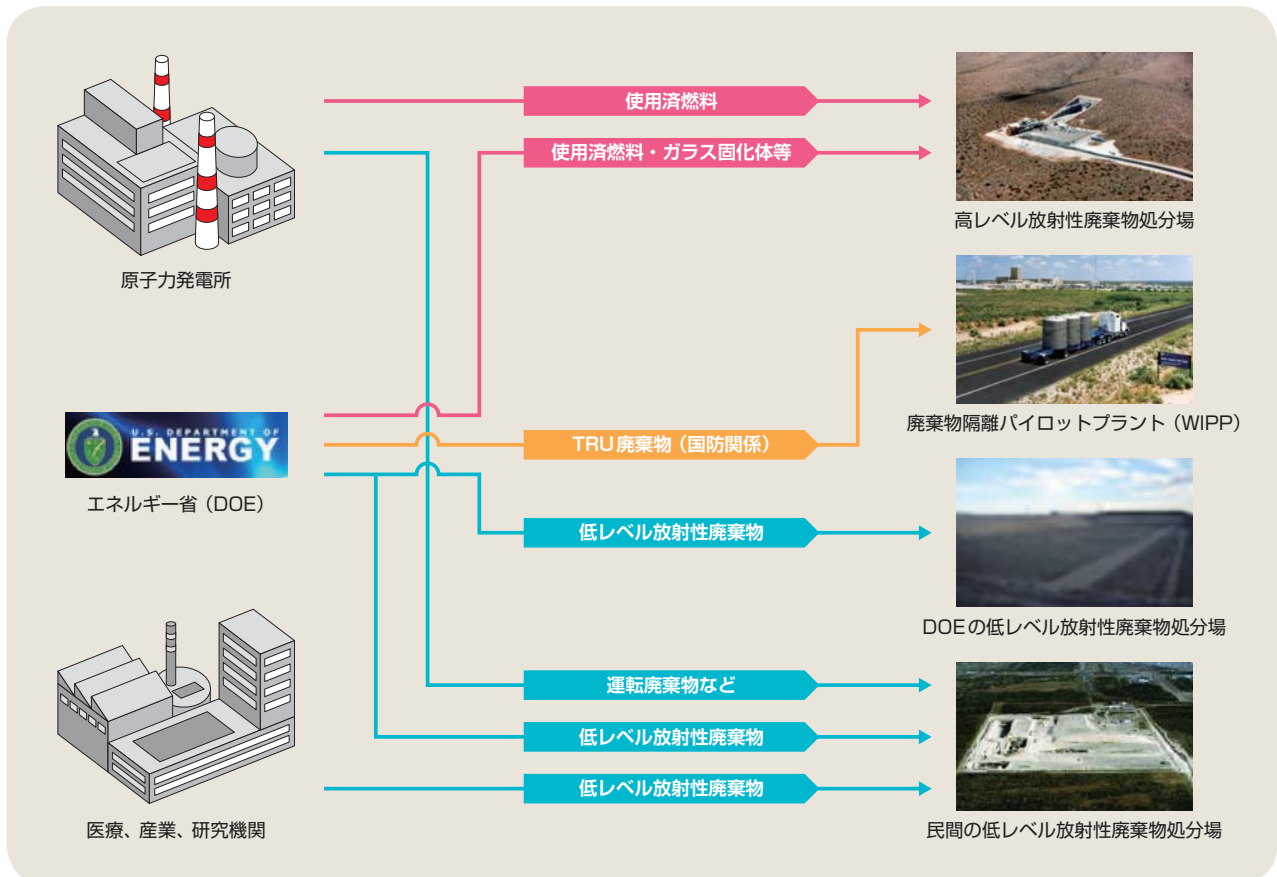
原子力発電所

U.S. DEPARTMENT OF ENERGY

エネルギー省（DOE）

医療、産業、研究機関

使用済燃料

使用済燃料・ガラス固化体等

TRU廃棄物（国防関係）

低レベル放射性廃棄物

運転廃棄物など

低レベル放射性廃棄物

低レベル放射性廃棄物

高レベル放射性廃棄物処分場

廃棄物隔離パイロットプラント（WIPP）

DOEの低レベル放射性廃棄物処分場

民間の低レベル放射性廃棄物処分場